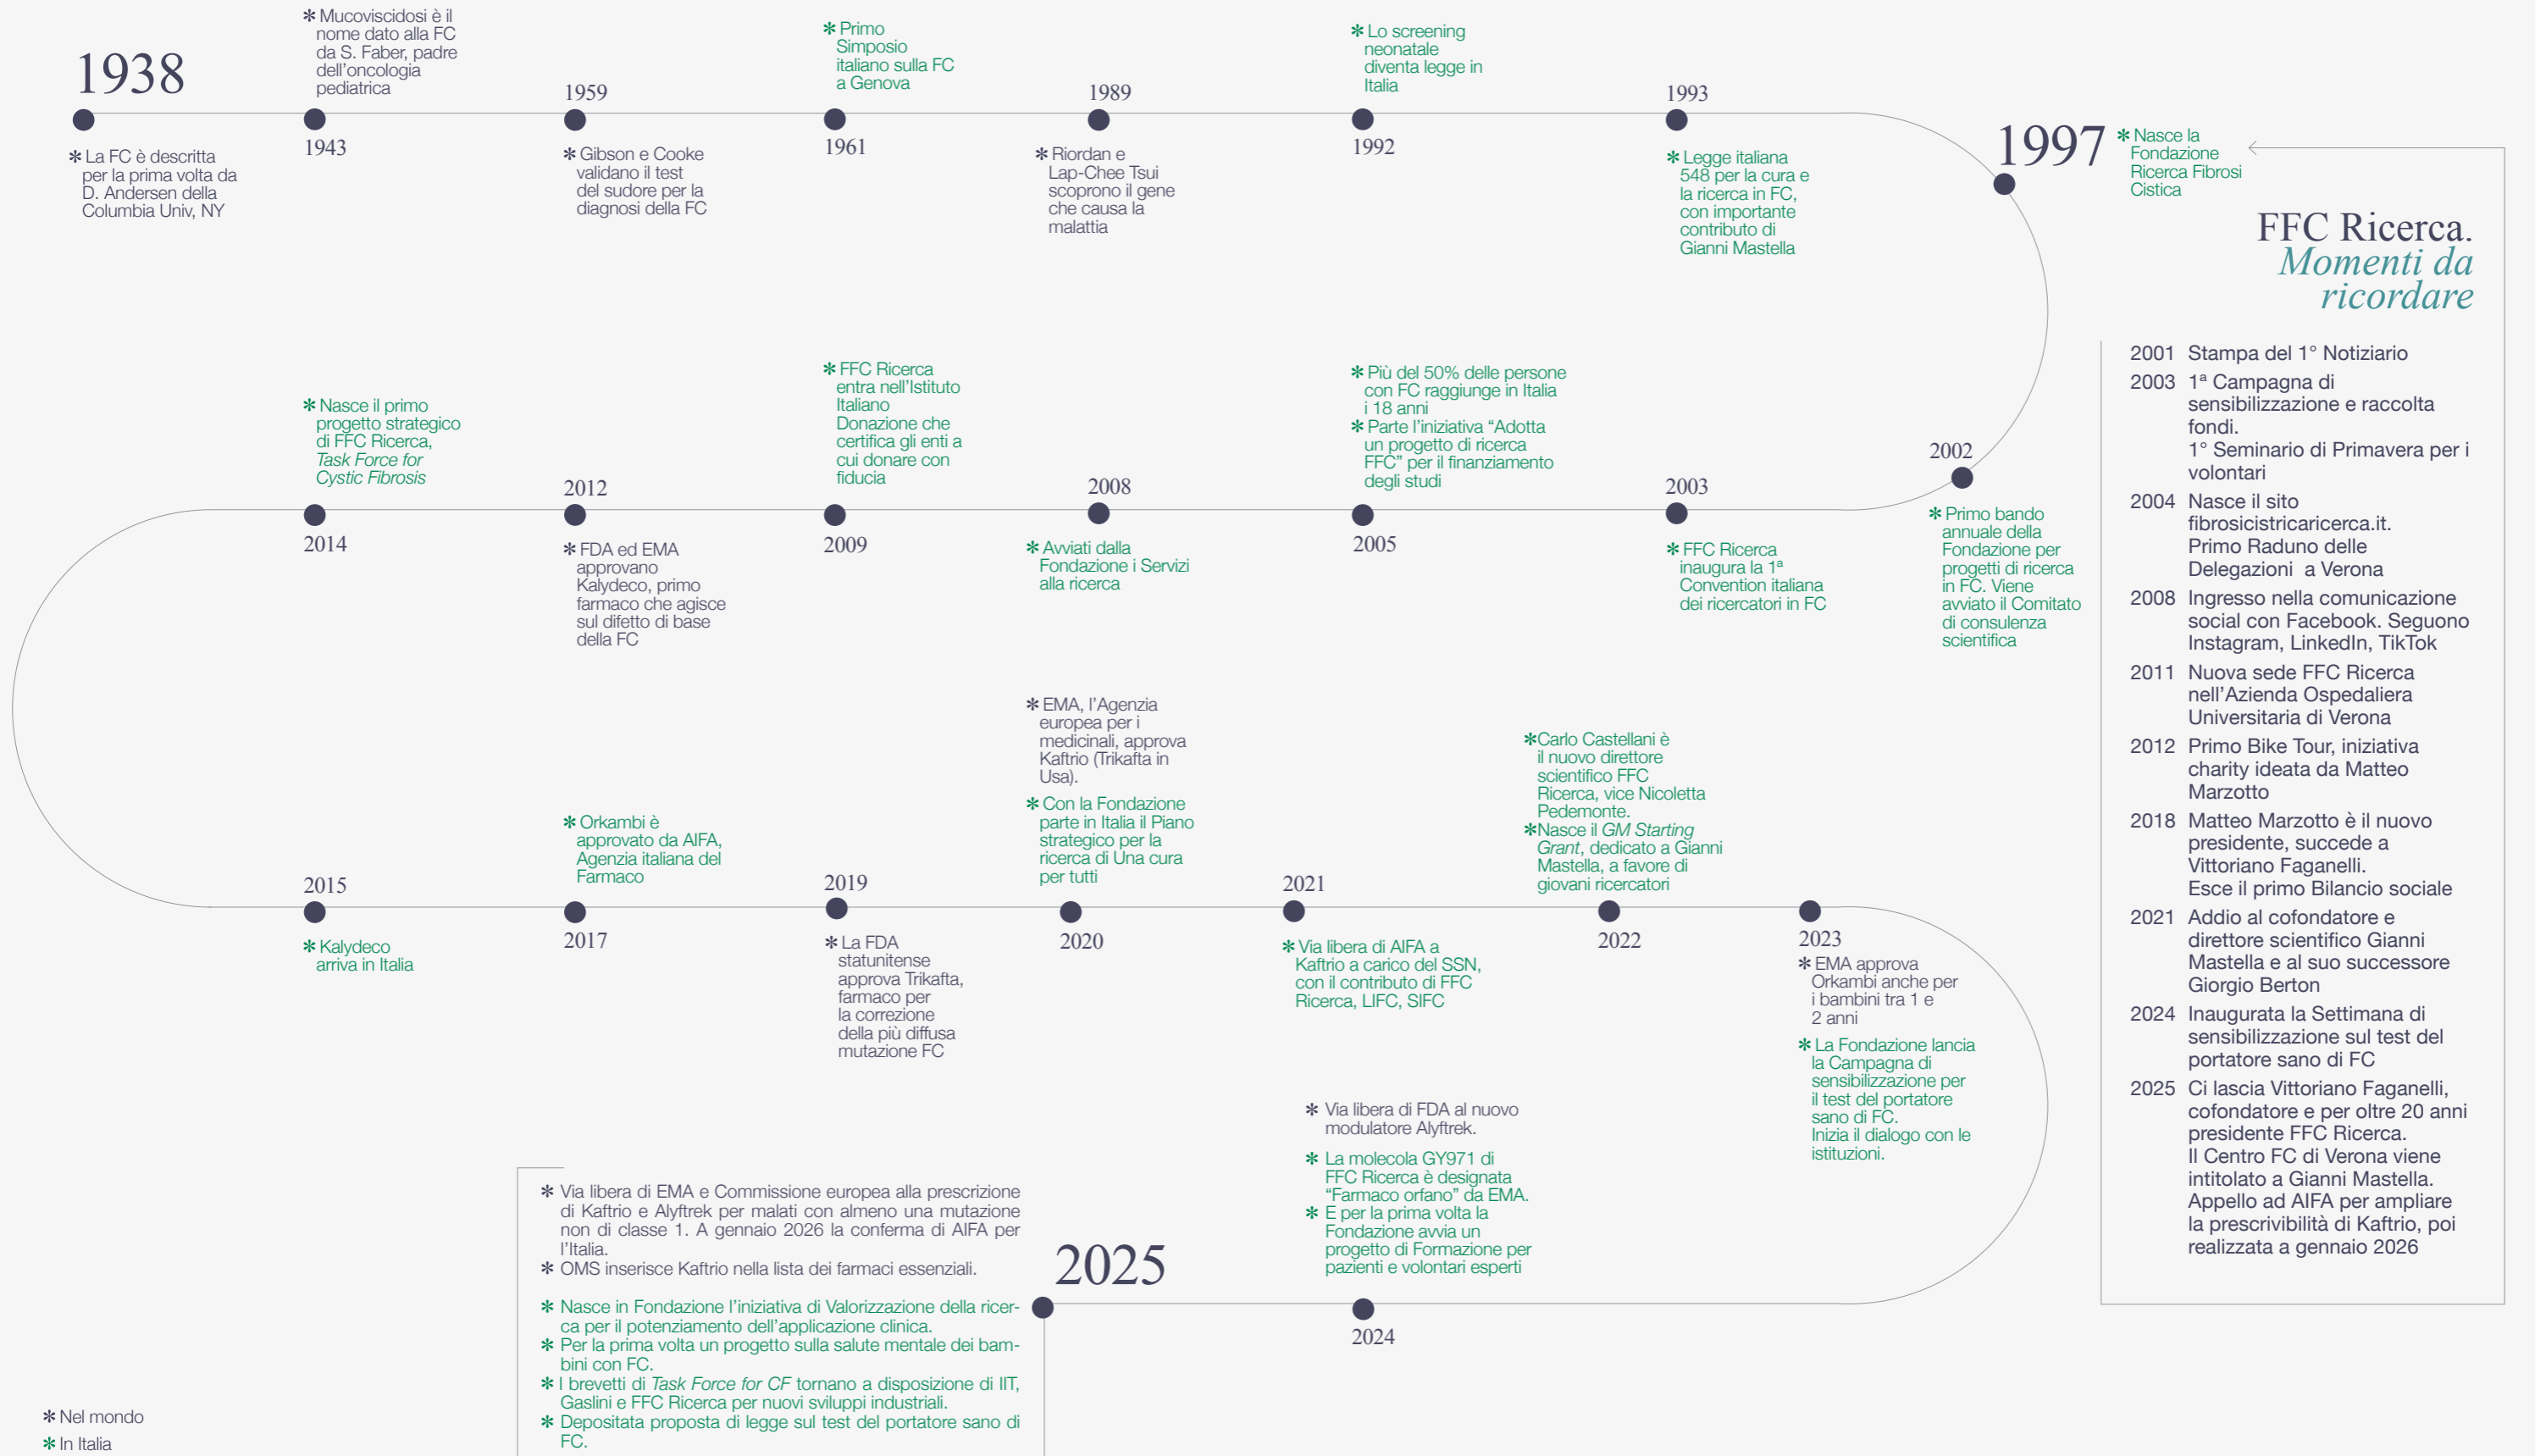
1938
✻ La FC è descritta per la prima volta da D. Andersen della Columbia Univ, NY

✻ Mucoviscidosi è il nome dato alla FC da S. Faber, padre dell'oncologia pediatrica
1943

1959
✻ Gibson e Cooke validano il test del sudore per la diagnosi della FC

✻ Primo Simposio italiano sulla FC a Genova
1961

1989
✻ Riordan e Lap-Chee Tsui scoprono il gene che causa la malattia

✻ Lo screening neonatale diventa legge in Italia
1992

1993
✻ Legge italiana 548 per la cura e la ricerca in FC, con importante contributo di Gianni Mastella

1997
✻ Nasce la Fondazione Ricerca Fibrosi Cistica

FFC Ricerca.
Momenti da ricordare

2001 Stampa del 1° Notiziario
2003 1ª Campagna di sensibilizzazione e raccolta fondi.
1° Seminario di Primavera per i volontari
2004 Nasce il sito fibrosicisticaricerca.it.
Primo Raduno delle Delegazioni a Verona
2008 Ingresso nella comunicazione social con Facebook. Seguono Instagram, LinkedIn, TikTok
2011 Nuova sede FFC Ricerca nell'Azienda Ospedaliera Universitaria di Verona
2012 Primo Bike Tour, iniziativa charity ideata da Matteo Marzotto
2018 Matteo Marzotto è il nuovo presidente, succede a Vittoriano Faganelli.
Esce il primo Bilancio sociale
2021 Addio al cofondatore e direttore scientifico Gianni Mastella e al suo successore Giorgio Berton
2024 Inaugurata la Settimana di sensibilizzazione sul test del portatore sano di FC
2025 Ci lascia Vittoriano Faganelli, cofondatore e per oltre 20 anni presidente FFC Ricerca.
Il Centro FC di Verona viene intitolato a Gianni Mastella.
Appello ad AIFA per ampliare la prescrivibilità di Kaftrio, poi realizzata a gennaio 2026

✻ Nasce il primo progetto strategico di FFC Ricerca, Task Force for Cystic Fibrosis
2014

2012
✻ FDA ed EMA approvano Kalydeco, primo farmaco che agisce sul difetto di base della FC

✻ FFC Ricerca entra nell'Istituto Italiano Donazione che certifica gli enti a cui donare con fiducia
2009

2008
✻ Avviati dalla Fondazione i Servizi alla ricerca

✻ Più del 50% delle persone con FC raggiunge in Italia i 18 anni
✻ Parte l'iniziativa "Adotta un progetto di ricerca FFC" per il finanziamento degli studi
2005

2003
✻ FFC Ricerca inaugura la 1ª Convention italiana dei ricercatori in FC

2002
✻ Primo bando annuale della Fondazione per progetti di ricerca in FC. Viene avviato il Comitato di consulenza scientifica

2015
✻ Kalydeco arriva in Italia

✻ Orkambi è approvato da AIFA, Agenzia italiana del Farmaco
2017

2019
✻ La FDA statunitense approva Trikafta, farmaco per la correzione della più diffusa mutazione FC

✻ EMA, l'Agenzia europea per i medicinali, approva Kaftrio (Trikafta in Usa).
✻ Con la Fondazione parte in Italia il Piano strategico per la ricerca di Una cura per tutti
2020

2021
✻ Via libera di AIFA a Kaftrio a carico del SSN, con il contributo di FFC Ricerca, LIFC, SIFC

✻Carlo Castellani è il nuovo direttore scientifico FFC Ricerca, vice Nicoletta Pedemonte.
✻Nasce il GM Starting Grant, dedicato a Gianni Mastella, a favore di giovani ricercatori
2022

2023
✻ EMA approva Orkambi anche per i bambini tra 1 e 2 anni
✻ La Fondazione lancia la Campagna di sensibilizzazione per il test del portatore sano di FC.
Inizia il dialogo con le istituzioni.

✻ Via libera di FDA al nuovo modulatore Alyftrek.
✻ La molecola GY971 di FFC Ricerca è designata "Farmaco orfano" da EMA.
✻ E per la prima volta la Fondazione avvia un progetto di Formazione per pazienti e volontari esperti
2024

2025
✻ Via libera di EMA e Commissione europea alla prescrizione di Kaftrio e Alyftrek per malati con almeno una mutazione non di classe 1. A gennaio 2026 la conferma di AIFA per l'Italia.
✻ OMS inserisce Kaftrio nella lista dei farmaci essenziali.
✻ Nasce in Fondazione l'iniziativa di Valorizzazione della ricerca per il potenziamento dell'applicazione clinica.
✻ Per la prima volta un progetto sulla salute mentale dei bambini con FC.
✻ I brevetti di Task Force for CF tornano a disposizione di IIT, Gaslini e FFC Ricerca per nuovi sviluppi industriali.
✻ Depositata proposta di legge sul test del portatore sano di FC.

✻ Nel mondo
✻ In Italia